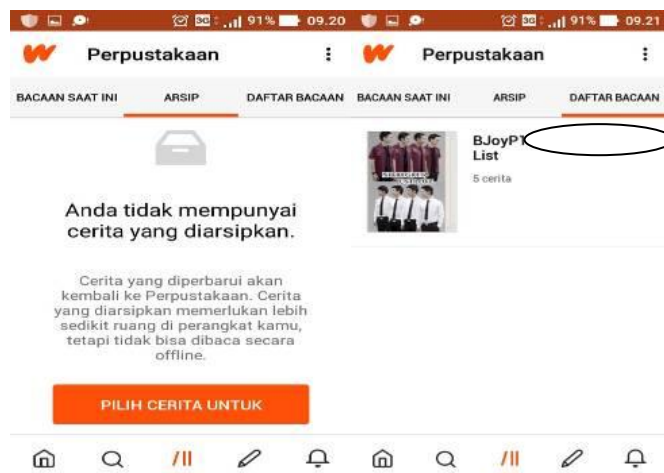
91% 09.20

Perpustakaan

BACAAN SAAT INI

ARSIP

DAFTAR BACAAN

Anda tidak mempunyai cerita yang diarsipkan.

Cerita yang diperbarui akan kembali ke Perpustakaan. Cerita yang diarsipkan memerlukan lebih sedikit ruang di perangkat kamu, tetapi tidak bisa dibaca secara offline.

PILIH CERITA UNTUK

91% 09.21

Perpustakaan

BACAAN SAAT INI

ARSIP

DAFTAR BACAAN

BJoyP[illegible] List

5 cerita